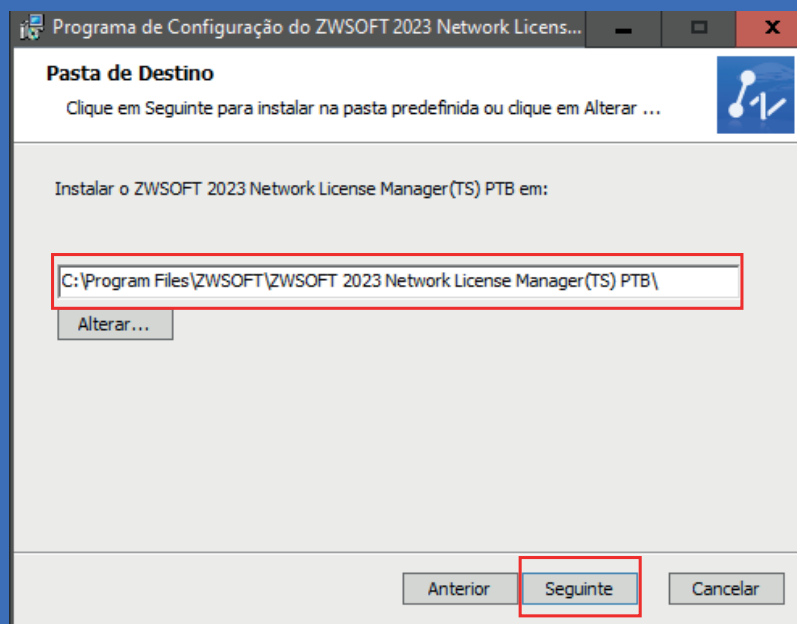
Programa de Configuração do ZWSOFT 2023 Network Licens...

Pasta de Destino

Clique em Seguinte para instalar na pasta predefinida ou clique em Alterar ...

Instalar o ZWSOFT 2023 Network License Manager(TS) PTB em:

C:\Program Files\ZWSOFT\ZWSOFT 2023 Network License Manager(TS) PTB\

Alterar...

Anterior

Seguinte

Cancelar